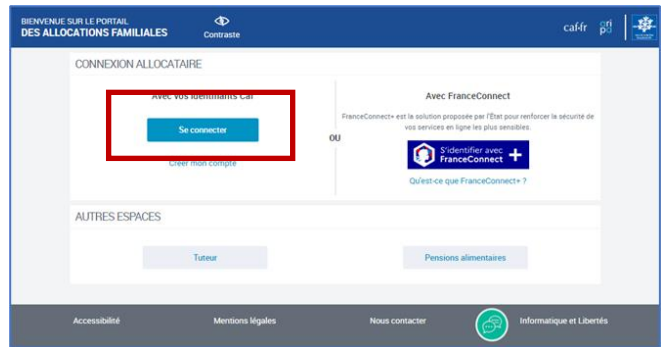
BIENVENUE SUR LE PORTAIL
DES ALLOCATIONS FAMILIALES

Contraste

caf·fr

CONNEXION ALLOCATAIRE

Avec vos identifiants Caf

Se connecter

Créer mon compte

OU

Avec FranceConnect

FranceConnect+ est la solution proposée par l'État pour renforcer la sécurité de vos services en ligne les plus sensibles.

S'identifier avec FranceConnect +

Qu'est-ce que FranceConnect+ ?

AUTRES ESPACES

Tuteur

Pensions alimentaires

Accessibilité

Mentions légales

Nous contacter

Informatique et Libertés